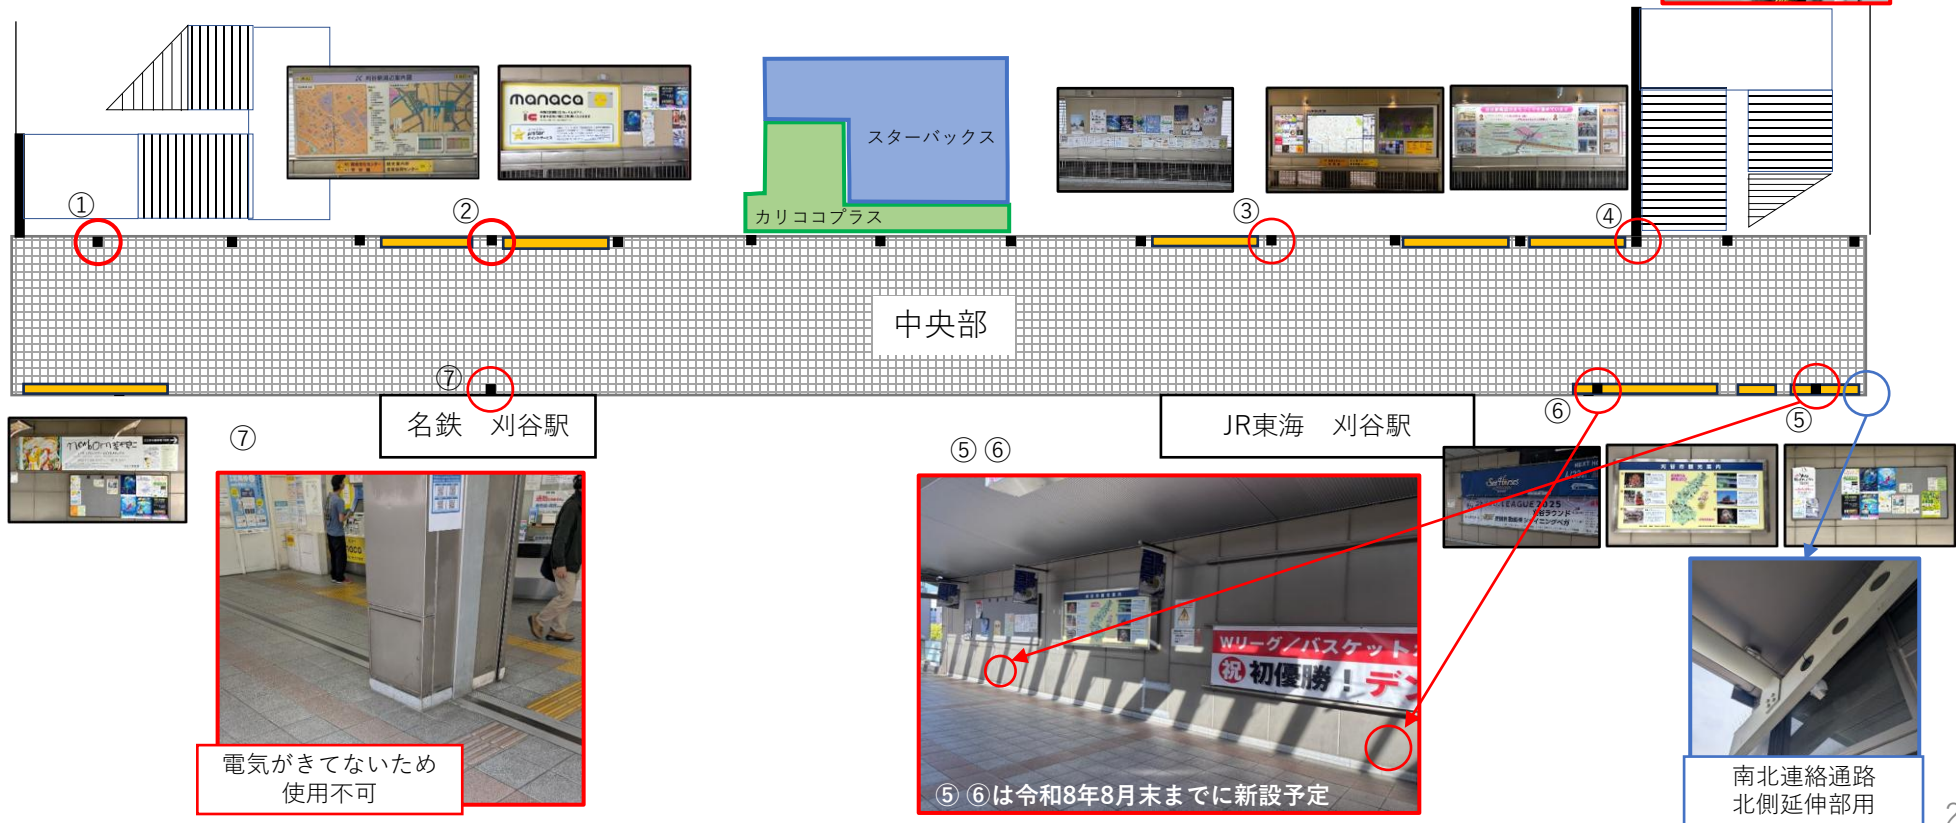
①

②

manaca

スターバックス

カリココプラス

③

④

中央部

⑦

名鉄　刈谷駅

JR東海　刈谷駅

⑥

⑤

⑦

⑤ ⑥

電気がきてないため使用不可

Wリーグ／バスケット
祝 初優勝！デン

⑤ ⑥は令和8年8月末までに新設予定

南北連絡通路
北側延伸部用